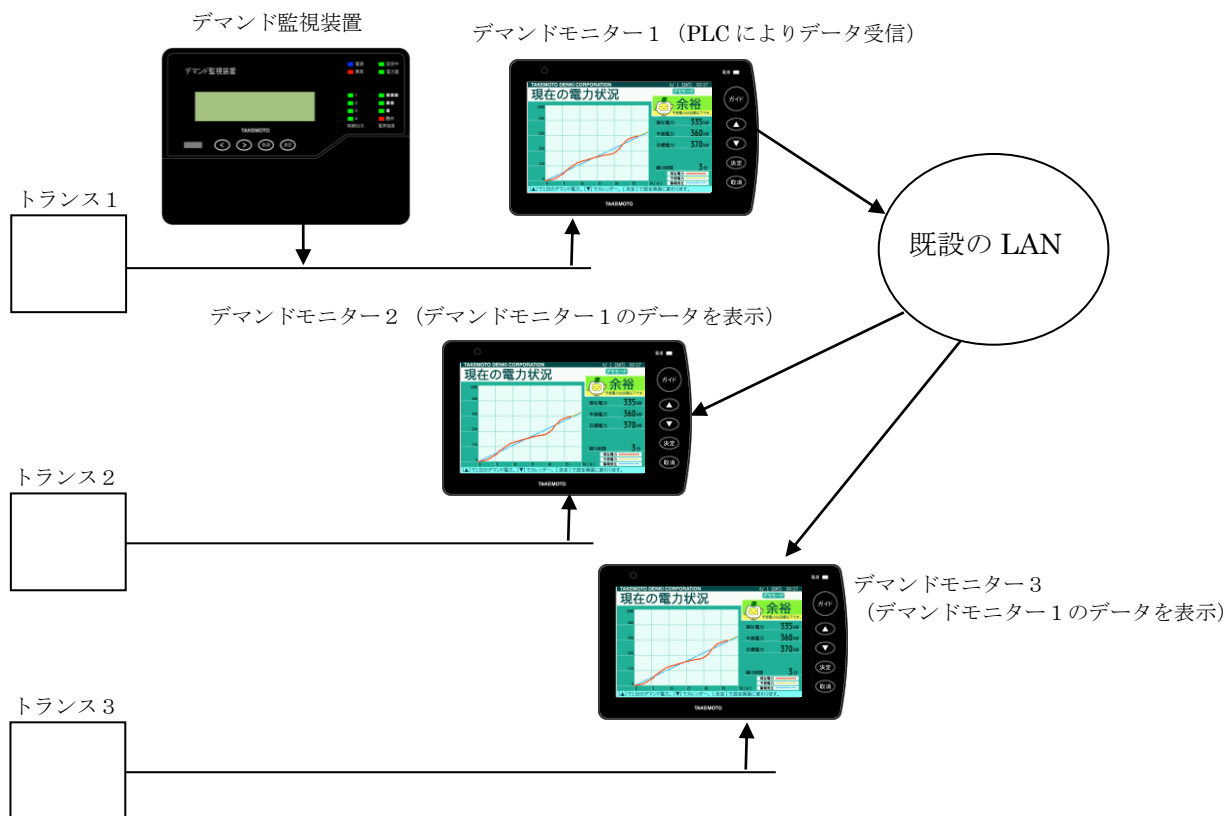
デマンド監視装置

デマンド監視装置

TAKEMOTO

デマンドモニター１（PLC によりデータ受信）

TAKEMOTO DENKI CORPORATION

現在の電力状況

余裕

ガイド

335kW

360kW

370kW

3分

決定

取消

TAKEMOTO

トランス１

既設の LAN

デマンドモニター２（デマンドモニター１のデータを表示）

現在の電力状況

余裕

ガイド

335kW

360kW

370kW

3分

決定

取消

TAKEMOTO

トランス２

デマンドモニター３
（デマンドモニター１のデータを表示）

TAKEMOTO DENKI CORPORATION

現在の電力状況

余裕

ガイド

335kW

360kW

370kW

3分

決定

取消

TAKEMOTO

トランス３